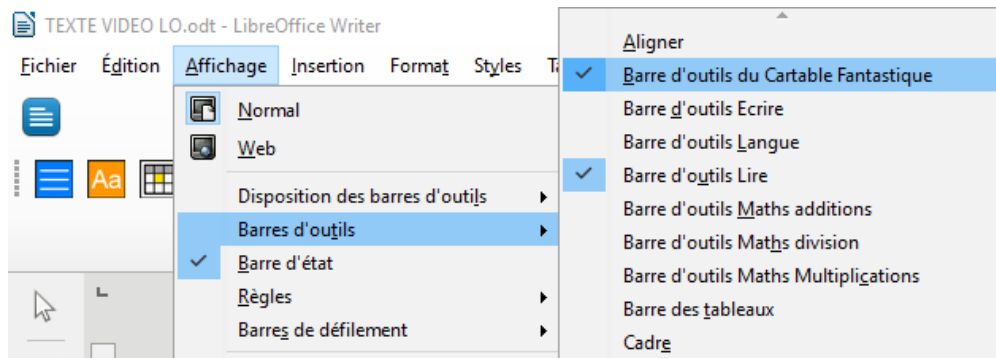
TEXTE VIDEO LO.odt - LibreOffice Writer

Fichier Édition Affichage Insertion Format Styles T

Normal
Web
Disposition des barres d'outils
Barres d'outils
Barre d'état
Règles
Barres de défilement

Aligner
Barre d'outils du Cartable Fantastique
Barre d'outils Ecrire
Barre d'outils Langue
Barre d'outils Lire
Barre d'outils Maths additions
Barre d'outils Maths division
Barre d'outils Maths Multiplications
Barre des tableaux
Cadre